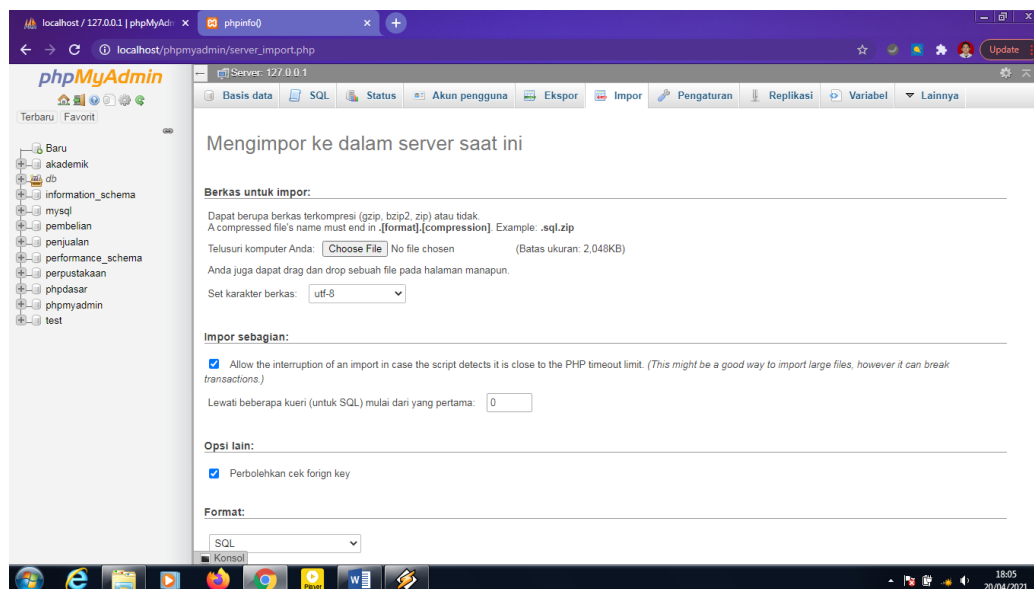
localhost / 127.0.0.1 | phpMyAdm ×
phpinfo() ×
+
localhost/phpmyadmin/server_import.php
Update

phpMyAdmin
Terbaru Favorit
Baru
akademik
db
information_schema
mysql
pembelian
penjualan
performance_schema
perpustakaan
phpdasar
phpmyadmin
test

Server: 127.0.0.1
Basis data SQL Status Akun pengguna Ekspor Impor Pengaturan Replikasi Variabel Lainnya

Mengimpor ke dalam server saat ini

Berkas untuk impor:

Dapat berupa berkas terkompresi (gzip, bzip2, zip) atau tidak.
A compressed file's name must end in .[format].[compression]. Example: .sql.zip

Telusuri komputer Anda: Choose File No file chosen (Batas ukuran: 2,048KB)

Anda juga dapat drag dan drop sebuah file pada halaman manapun.

Set karakter berkas: utf-8

Impor sebagian:

Allow the interruption of an import in case the script detects it is close to the PHP timeout limit. (This might be a good way to import large files, however it can break transactions.)

Lewati beberapa kueri (untuk SQL) mulai dari yang pertama: 0

Opsi lain:

Perbolehkan cek forign key

Format:

SQL
Konsol

Player
18:05
20/04/2021